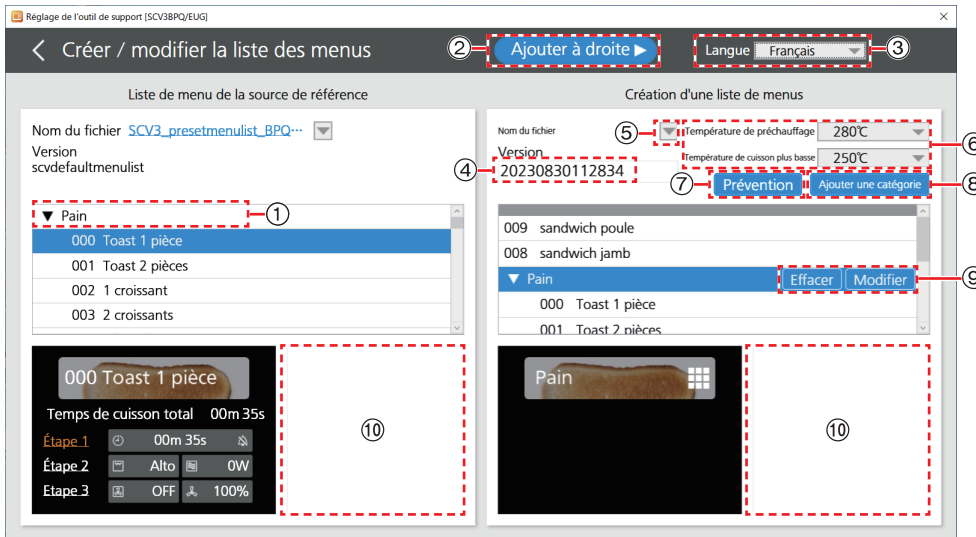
Réglage de l'outil de support [SCV3BPQ/EUG]

< Créer / modifier la liste des menus

② Ajouter à droite ▶

Langue Français ③

Liste de menu de la source de référence

Nom du fichier SCV3_presetmenulist_BPQ···
Version
scvdefaultmenulist

▼ Pain ①
000 Toast 1 pièce
001 Toast 2 pièces
002 1 croissant
003 2 croissants

000 Toast 1 pièce
Temps de cuisson total 00m 35s
Étape 1 00m 35s
Étape 2 Alto 0W
Étape 3 OFF 100%

⑩

Création d'une liste de menus

Nom du fichier ⑤
Température de préchauffage 280℃ ⑥
Version
Température de cuisson plus basse 250℃
④ 20230830112834
⑦ Prévention
Ajouter une catégorie ⑧

009 sandwich poule
008 sandwich jamb
▼ Pain Effacer Modifier ⑨
000 Toast 1 pièce
001 Toast 2 pièces

Pain

⑩